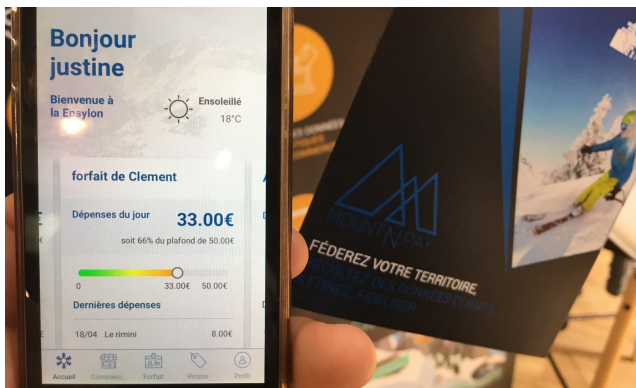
Bonjour justine

Bienvenue à la Ensylon

Ensoleillé
18°C

forfait de Clement

Dépenses du jour
33.00€
soit 66% du plafond de 50.00€

0
33.00€
50.00€

Dernières dépenses

18/04 Le rimini
8.00€

Accueil
Comm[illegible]
Forfait
Promo
Profil

MOUNTAIN PAY

FÉDEREZ VOTRE TERRITOIRE
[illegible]